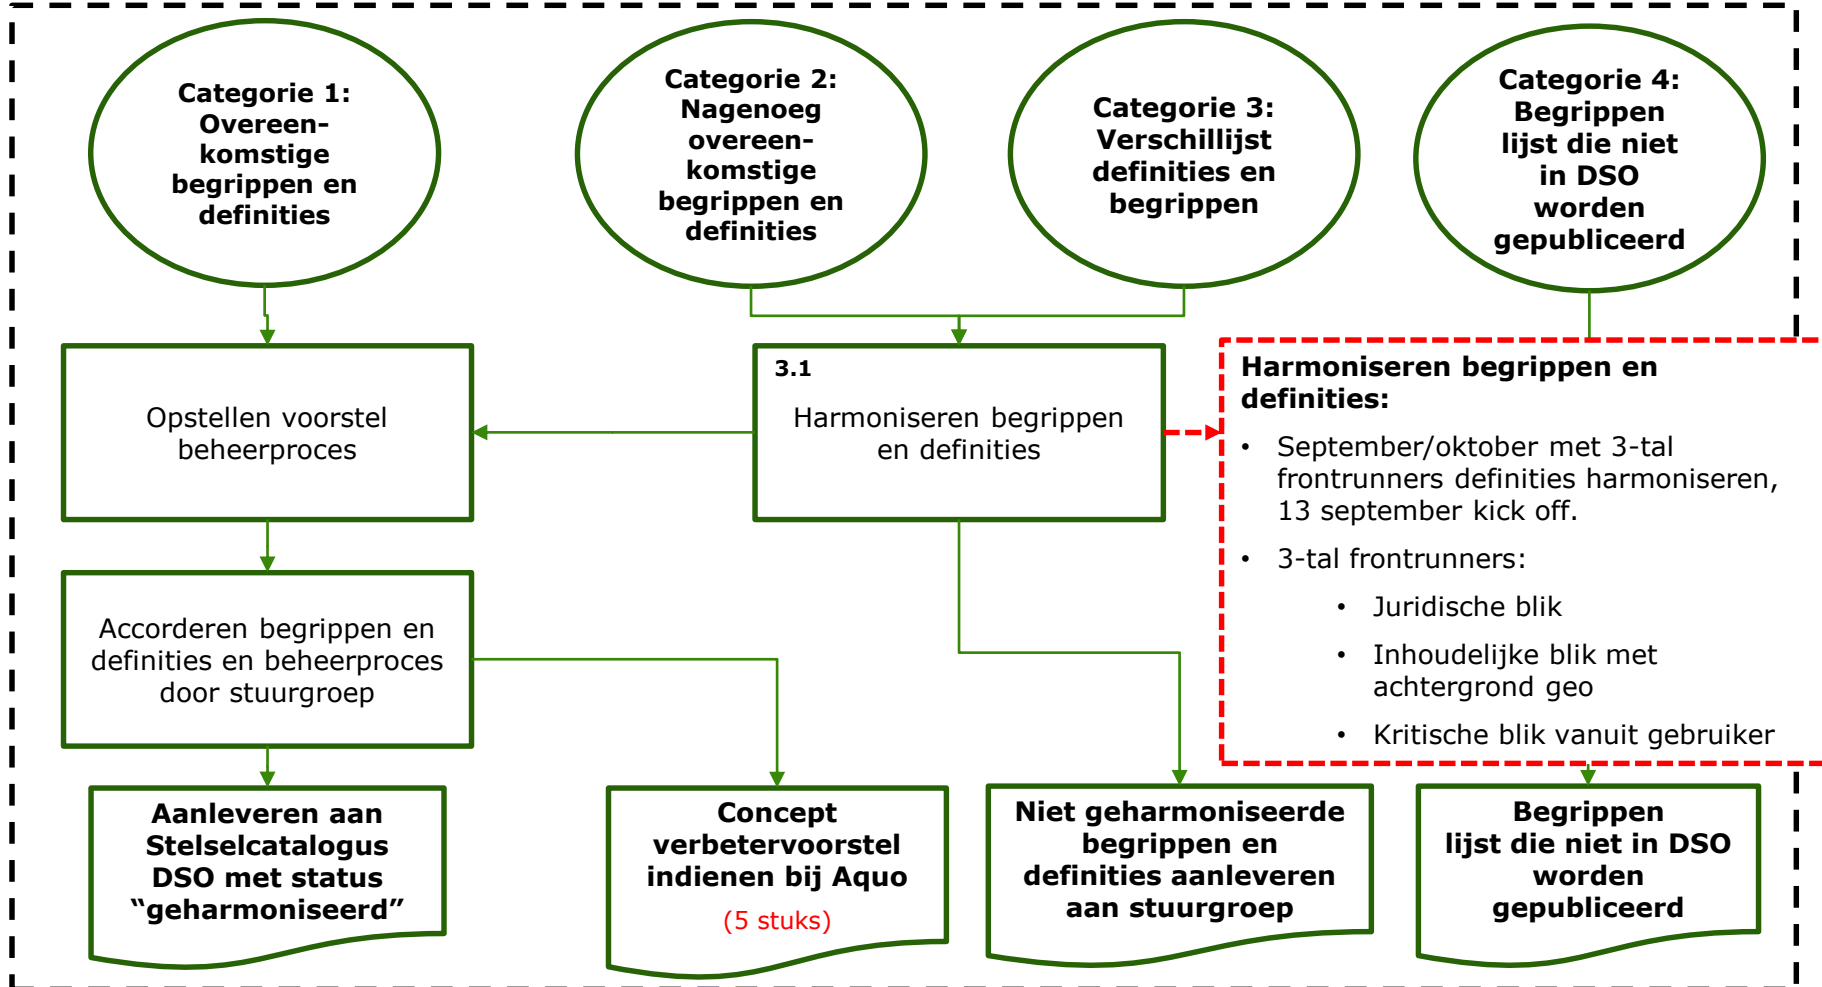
Categorie 1: Overeen-komstige begrippen en definities

Categorie 2: Nagenoeg overeen-komstige begrippen en definities

Categorie 3: Verschillijst definities en begrippen

Categorie 4: Begrippen lijst die niet in DSO worden gepubliceerd

Opstellen voorstel beheerproces

3.1
Harmoniseren begrippen en definities

Harmoniseren begrippen en definities:
• September/oktober met 3-tal frontrunners definities harmoniseren, 13 september kick off.
• 3-tal frontrunners:
• Juridische blik
• Inhoudelijke blik met achtergrond geo
• Kritische blik vanuit gebruiker

Accorderen begrippen en definities en beheerproces door stuurgroep

Aanleveren aan Stelselcatalogus DSO met status “geharmoniseerd”

Concept verbetervoorstel indienen bij Aquo
(5 stuks)

Niet geharmoniseerde begrippen en definities aanleveren aan stuurgroep

Begrippen lijst die niet in DSO worden gepubliceerd